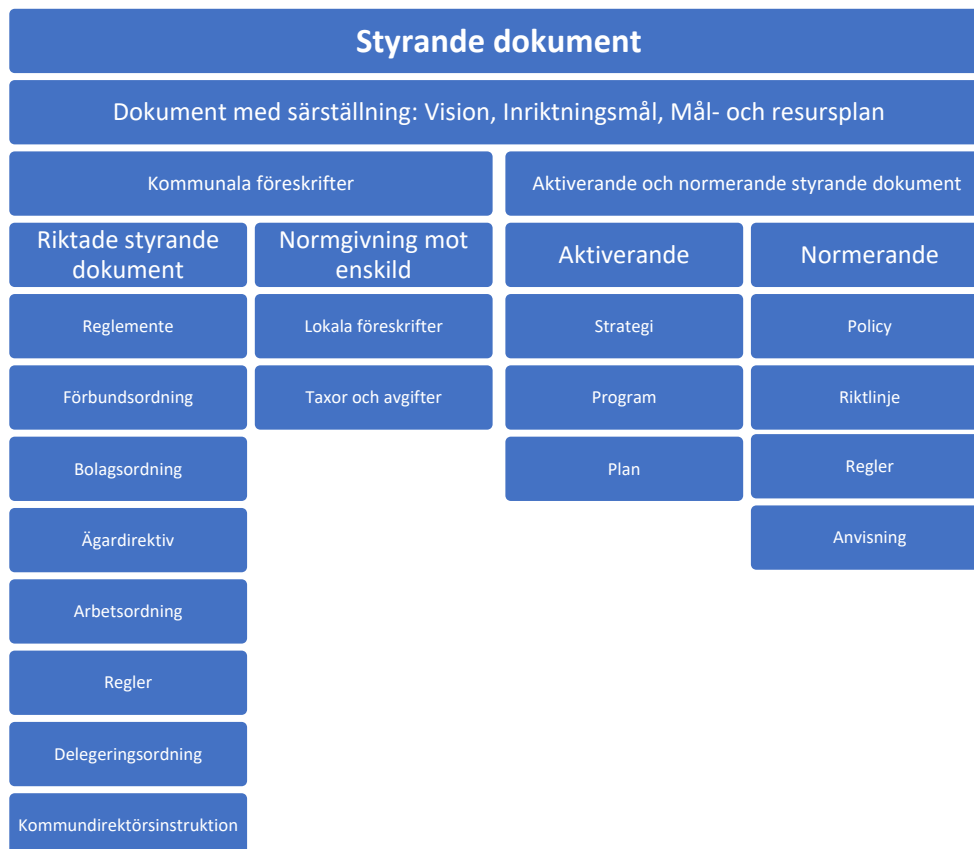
Styrande dokument

Dokument med särställning: Vision, Inriktningsmål, Mål- och resursplan

Kommunala föreskrifter

Riktade styrande dokument

Reglemente

Förbundsordning

Bolagsordning

Ägardirektiv

Arbetsordning

Regler

Delegeringsordning

Kommundirektörsinstruktion

Normgivning mot enskild

Lokala föreskrifter

Taxor och avgifter

Aktiverande och normerande styrande dokument

Aktiverande

Strategi

Program

Plan

Normerande

Policy

Riktlinje

Regler

Anvisning